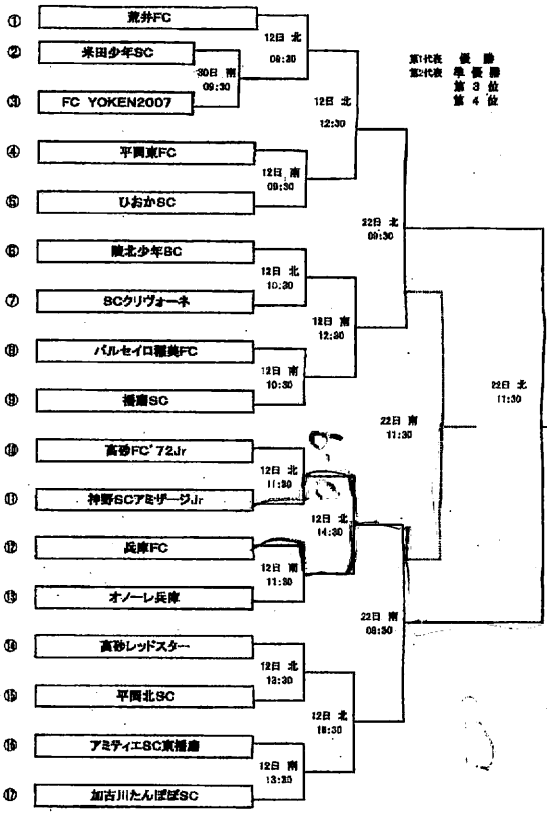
① 荒井FC
② 米田少年SC
③ FC YOKEN2007
④ 平岡東FC
⑤ ひおかSC
⑥ 陵北少年SC
⑦ SCクリヴォーネ
⑧ パルセイロ稲美FC
⑨ 播磨SC
⑩ 高砂FC'72Jr
⑪ 神野SCアミザージJr
⑫ 兵庫FC
⑬ オノーレ兵庫
⑭ 高砂レッドスター
⑮ 平岡北SC
⑯ アミティエSC東播磨
⑰ 加古川たんぽぽSC

30日 南 09:30
12日 北 09:30
12日 南 09:30
12日 北 12:30
12日 北 10:30
12日 南 10:30
12日 南 12:30
12日 北 11:30
12日 南 11:30
12日 北 14:30
12日 北 13:30
12日 南 13:30
12日 北 16:30
22日 北 09:30
22日 南 11:30
22日 南 09:30
22日 北 11:30

第1代表 優 勝
第2代表 準優勝
第 3 位
第 4 位